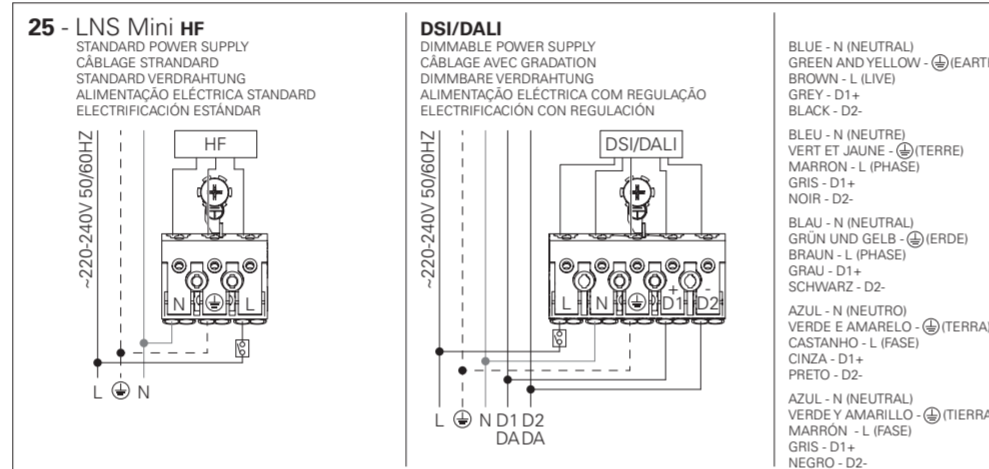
25 - LNS Mini HF
STANDARD POWER SUPPLY
CÂBLAGE STRANDARD
STANDARD VERDRAHTUNG
ALIMENTAÇÃO ELÉCTRICA STANDARD
ELECTRIFICACIÓN ESTÁNDAR

~220-240V 50/60HZ

HF

N ⏚ L

L ⏚ N

DSI/DALI
DIMMABLE POWER SUPPLY
CÂBLAGE AVEC GRADATION
DIMMBARE VERDRAHTUNG
ALIMENTAÇÃO ELÉCTRICA COM REGULAÇÃO
ELECTRIFICACIÓN CON REGULACIÓN

~220-240V 50/60HZ

DSI/DALI

L N ⏚ D1 + D2 -

L ⏚ N D1 D2
DA DA

BLUE - N (NEUTRAL)
GREEN AND YELLOW - ⏚(EARTH
BROWN - L (LIVE)
GREY - D1+
BLACK - D2-

BLEU - N (NEUTRE)
VERT ET JAUNE - ⏚(TERRE)
MARRON - L (PHASE)
GRIS - D1+
NOIR - D2-

BLAU - N (NEUTRAL)
GRÜN UND GELB - ⏚(ERDE)
BRAUN - L (PHASE)
GRAU - D1+
SCHWARZ - D2-

AZUL - N (NEUTRO)
VERDE E AMARELO - ⏚(TERRA)
CASTANHO - L (FASE)
CINZA - D1+
PRETO - D2-

AZUL - N (NEUTRAL)
VERDE Y AMARILLO - ⏚(TIERRA
MARRÓN - L (FASE)
GRIS - D1+
NEGRO - D2-